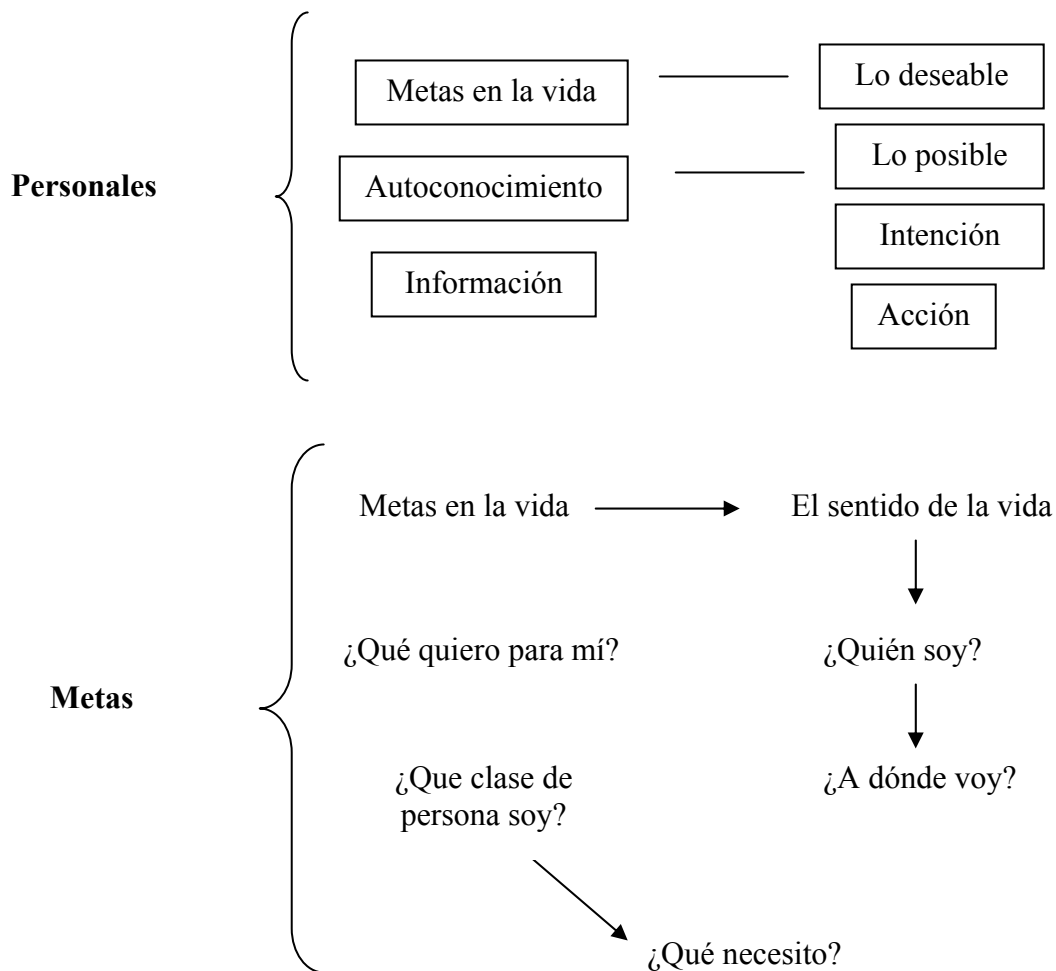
Personales

Metas en la vida

Lo deseable

Autoconocimiento

Lo posible

Intención

Información

Acción

Metas

Metas en la vida

El sentido de la vida

¿Qué quiero para mí?

¿Quién soy?

¿A dónde voy?

¿Que clase de persona soy?

¿Qué necesito?